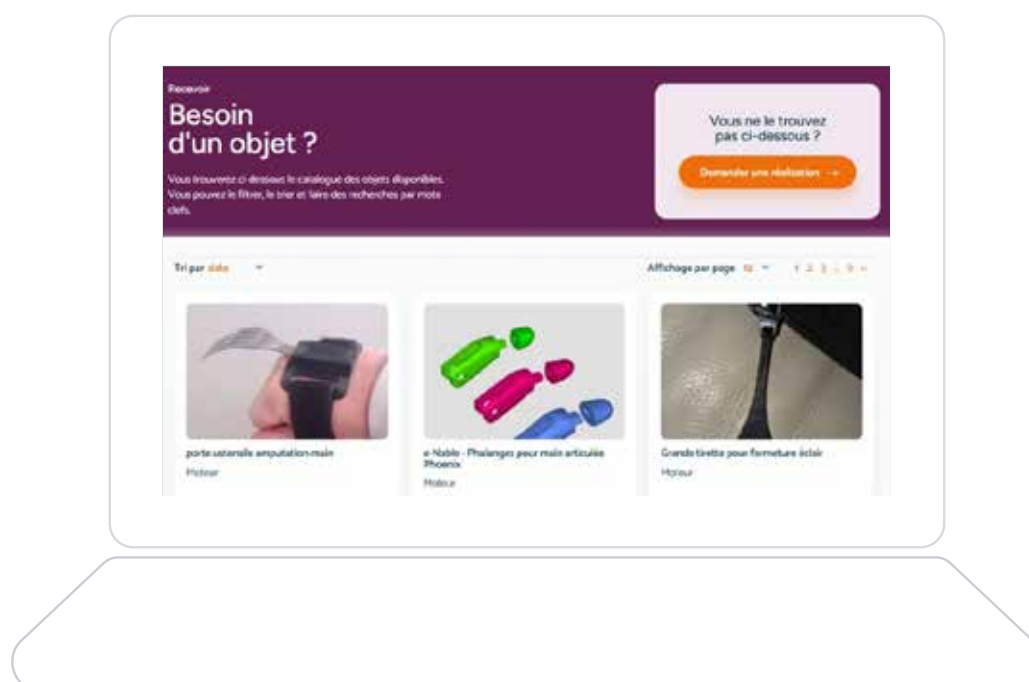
Recevoir

Besoin d'un objet ?

Vous trouverez ci-dessous le catalogue des objets disponibles. Vous pouvez le filtrer, le trier et faire des recherches par mots clefs.

Vous ne le trouvez pas ci-dessous ?

Demander une réalisation →

Tri par date

Affichage par page 12 1 2 3 ... 9 »

porte ustensile amputation main

Moteur

e-Nable - Phalanges pour main articulée Phoenix

Moteur

Grande tirette pour fermeture éclair

Moteur